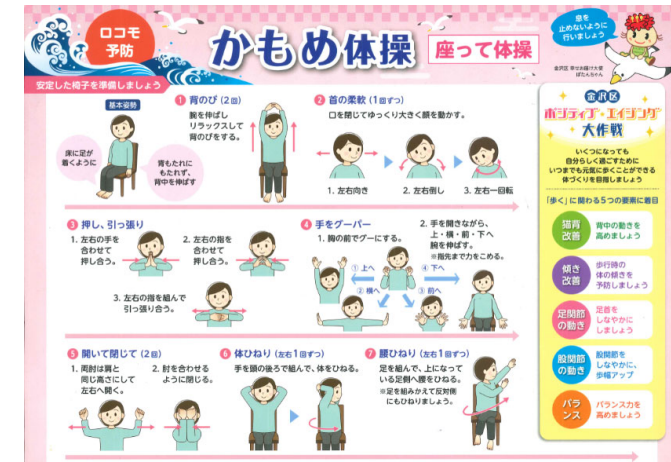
ロコモ予防

かもめ体操

座って体操

息を止めないように行いましょう

金沢区 草ヶ谷地区キャラ ばたんちゃん

安定した椅子を準備しましょう

基本姿勢

床に足が着くように

背もたれにもたれず、背中を伸ばす

1 背のび (2回)

腕を伸ばしリラックスして背のびをする。

2 首の柔軟 (1回ずつ)

口を閉じてゆっくり大きく顔を動かす。

1. 左右向き

2. 左右倒し

3. 左右一回転

3 押し、引っ張り

1. 左右の手を合わせて押し合う。

2. 左右の指を合わせて押し合う。

3. 左右の指を組んで引っ張り合う。

4 手をグーパー

1. 胸の前でグーにする。

2. 手を開きながら、上・横・前・下へ腕を伸ばす。
※指先まで力をこめる。

① 上へ

② 横へ

③ 前へ

④ 下へ

5 開いて閉じて (2回)

1. 両肘は肩と同じ高さにして左右へ開く。

2. 肘を合わせるように閉じる。

6 体ひねり (左右1回ずつ)

手を頭の後ろで組んで、体をひねる。

7 腰ひねり (左右1回ずつ)

足を組んで、上になっている足側へ腰をひねる。
※足を組みかえて反対側にもひねりましょう。

金沢区 ポジティブ・エイジング 大作戦

いくつになっても自分らしく過ごすために いつまでも元気に歩くことができる体づくりを目指しましょう

「歩く」に関わる5つの要素に着目

猫背改善 背中の動きを高めましょう

傾き改善 歩行時の体の傾きを予防しましょう

足関節の動き 足首をしなやかにしましょう

股関節の動き 股関節をしなやかに、歩幅アップ

バランス バランス力を高めましょう